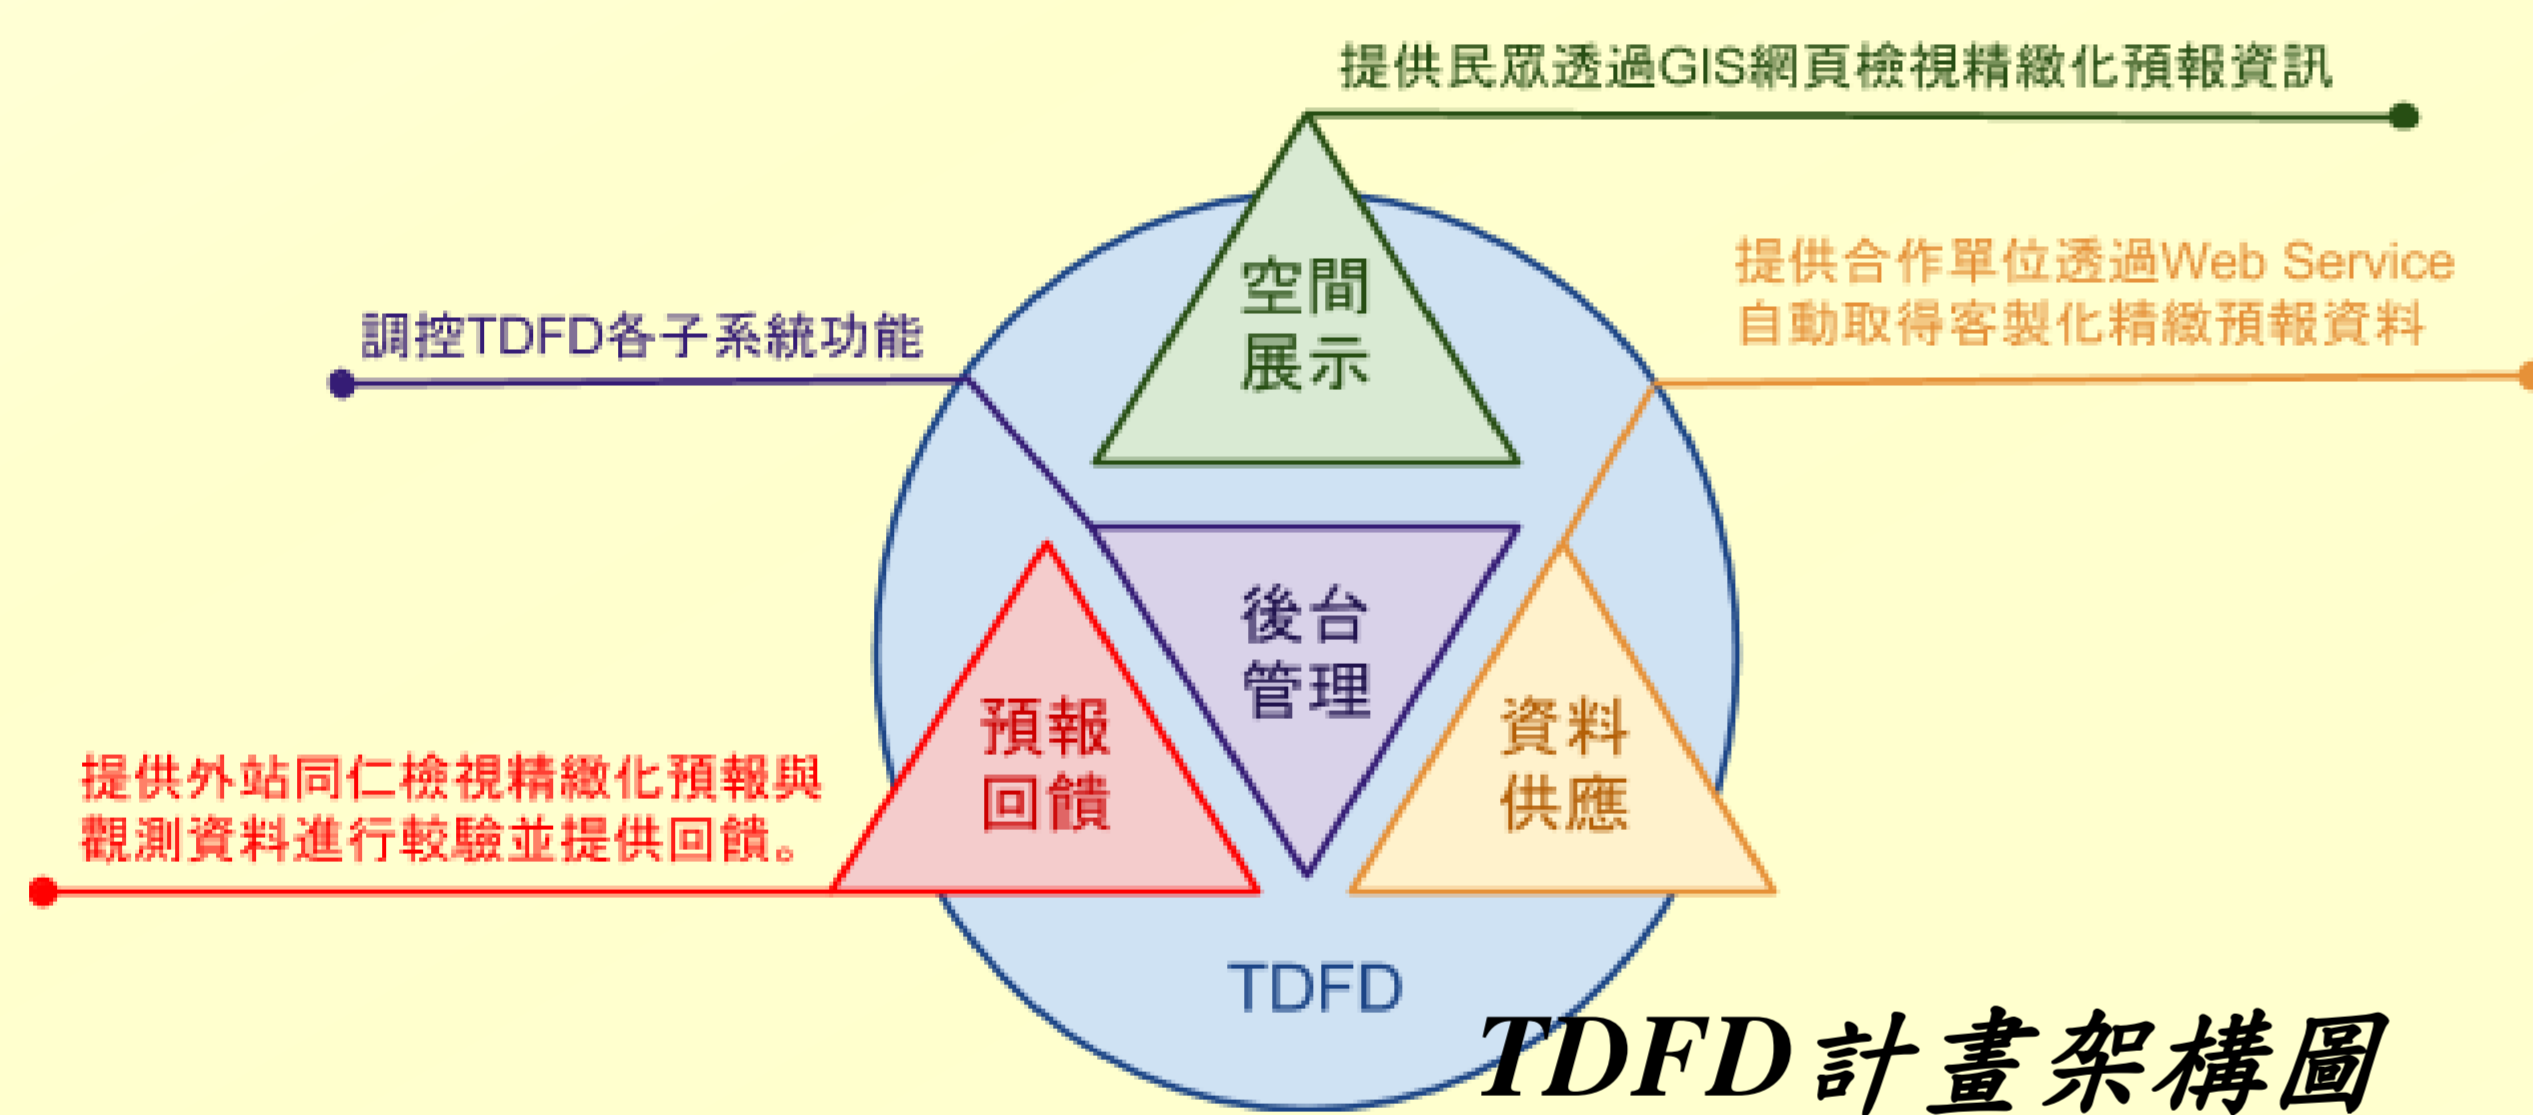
提供民眾透過GIS網頁檢視精緻化預報資訊

調控TDFD各子系統功能

提供合作單位透過Web Service自動取得客製化精緻預報資料

空間展示

後台管理

預報回饋

資料供應

提供外站同仁檢視精緻化預報與觀測資料進行較驗並提供回饋。

TDFD

TDFD計畫架構圖